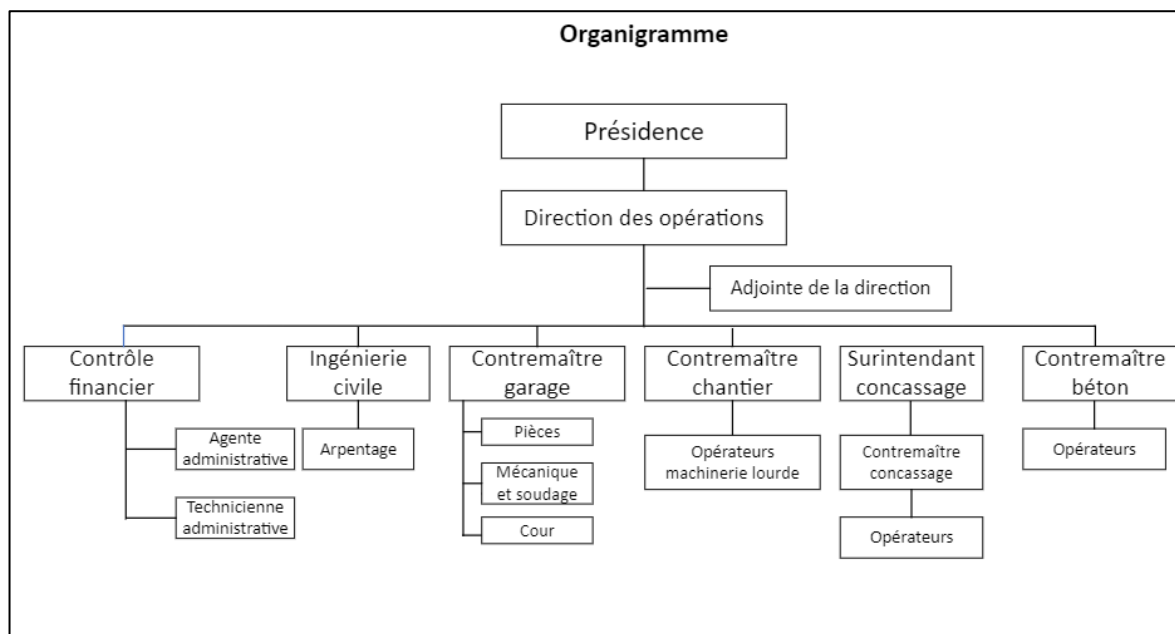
Organigramme

Présidence

Direction des opérations

Adjointe de la direction

Contrôle financier

Agente administrative

Technicienne administrative

Ingénierie civile

Arpentage

Contremaître garage

Pièces

Mécanique et soudage

Cour

Contremaître chantier

Opérateurs machinerie lourde

Surintendant concassage

Contremaître concassage

Opérateurs

Contremaître béton

Opérateurs